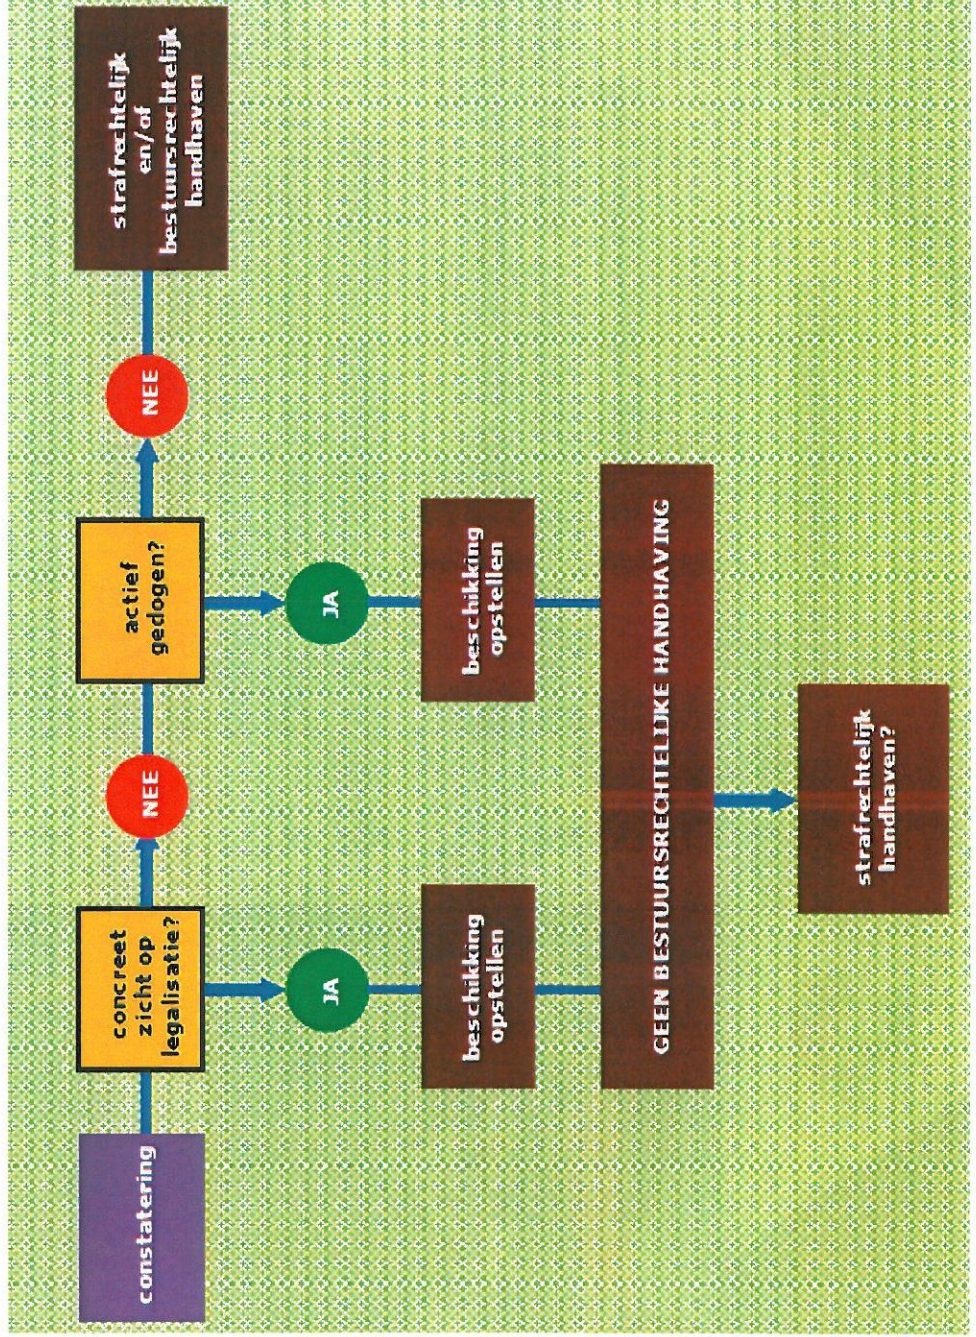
constatering

concreet zicht op legalisatie?

NEE

actief gedogen?

NEE

strafrechtelijk en/of bestuursrechtelijk handhaven

JA

beschikking opstellen

JA

beschikking opstellen

GEEN BESTUURSRECHTELIJKE HANDHAVING

strafrechtelijk handhaven?